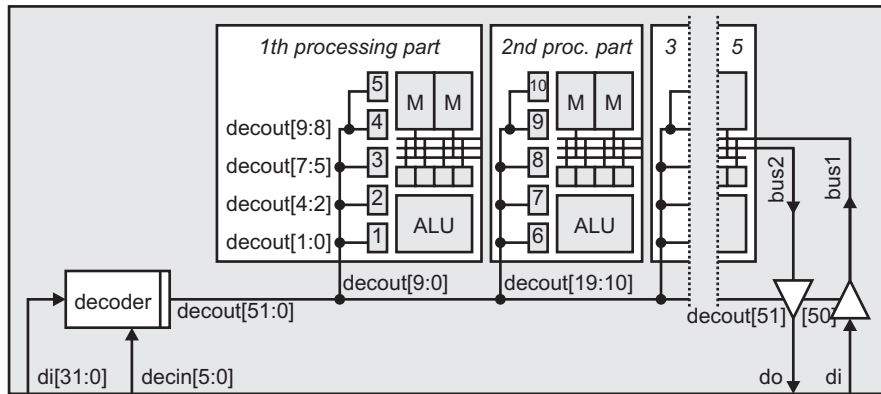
1th processing part

2nd proc. part

3

5

5

M

M

decout[9:8]

4

decout[7:5]

3

decout[4:2]

2

ALU

decout[1:0]

1

10

M

M

9

8

7

ALU

6

bus2

bus1

decout[9:0]

decout[19:10]

decoder

decout[51:0]

decout[51]

[50]

di[31:0]

decin[5:0]

do

di